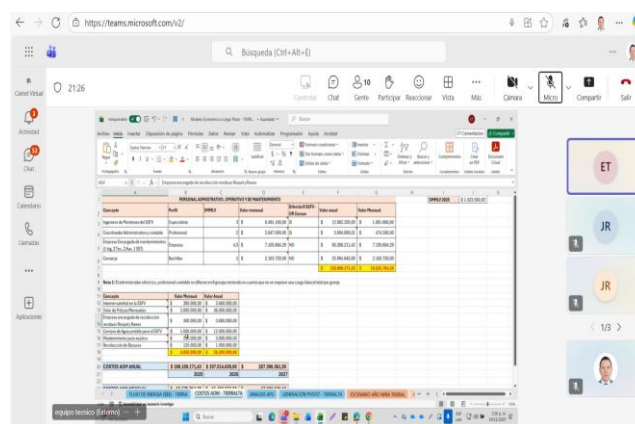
https://teams.microsoft.com/v2/

Búsqueda (Ctrl+Alt+E)

Canet Virtual
Actividad
Chat
Calendario
Llamadas
Aplicaciones

21:26

Controlar Chat Gente Participar Reaccionar Vista Más Cámara Micro Compartir Salir

PERSONAL ADMINISTRATIVO, OPERATIVO Y DE MANTENIMIENTO

| Concepto | Perfil | SMMLV | Valor mensual | Dotación y EEPP+ OR Extraor | Valor anual | Valor Mensual |
|---|---|---|---|---|---|---|
| Ingeniero de Monitoreo del SEFV | Especialista | 3 | $ 6.461.100,00 | $ | $ 32.902.330,00 | $ 1.800.000,00 |
| Coordinador Administrativo y contable | Profesional | 2 | $ 3.607.000,00 | $ | $ 3.604.000,00 | $ 474.500,00 |
| Empresa Encargada de mantenimientos (2 tec, 2 Tec, 1 Aux, 1 ISF) | Externos | 4,5 | $ 7.109.086,29 | NO | $ 85.308.571,43 | $ 7.109.086,29 |
| Conserje | Bachiller | 1 | $ 2.502.720,00 | NO | $ 30.064.640,00 | $ 2.502.720,00 |
| | | | | | $ 229.890.271,43 | $ 19.050.794,29 |

SMMLV 2025 $ 1.423.500,00

Nota 1: El administrador eléctrico, profesional contable se ofrecen en el grupo teniendo en cuenta que no se requiere una carga laboral total por grupo

| Concepto | Valor Mensual | Valor Anual |
|---|---|---|
| Internet satelital en la SEFV | $ 300.000,00 | $ 3.600.000,00 |
| Seguro de Póliza Todo Riesgo | $ 3.000.000,00 | $ 36.000.000,00 |
| Empresa encargada de recolección residuos Reciparty Reuses | $ 300.000,00 | $ 3.600.000,00 |
| Compra de Repuestos para el SEFV | $ 1.000.000,00 | $ 12.000.000,00 |
| Mantenimiento para equipos | $ 250.000,00 | $ 3.000.000,00 |
| Recolección de Basuras | $ 125.000,00 | $ 1.500.000,00 |
| | $ 5.000.000,00 | $ 56.200.000,00 |

COSTOS ADM ANUAL | $ 188.109.171,43 | $ 197.514.600,00 | $ 207.390.302,29
2025 | 2026 | 2027

FLUJO DE ENERGIA (DE) - TERMA | COSTOS ADM - TERMALTA | ANALISIS APU | GENERACION PVSYST - TERMALTA | ESCENARIO AÑO NIÑA TERMAL

equipo tecnico (Externo)

ET
JR
JR
1/3